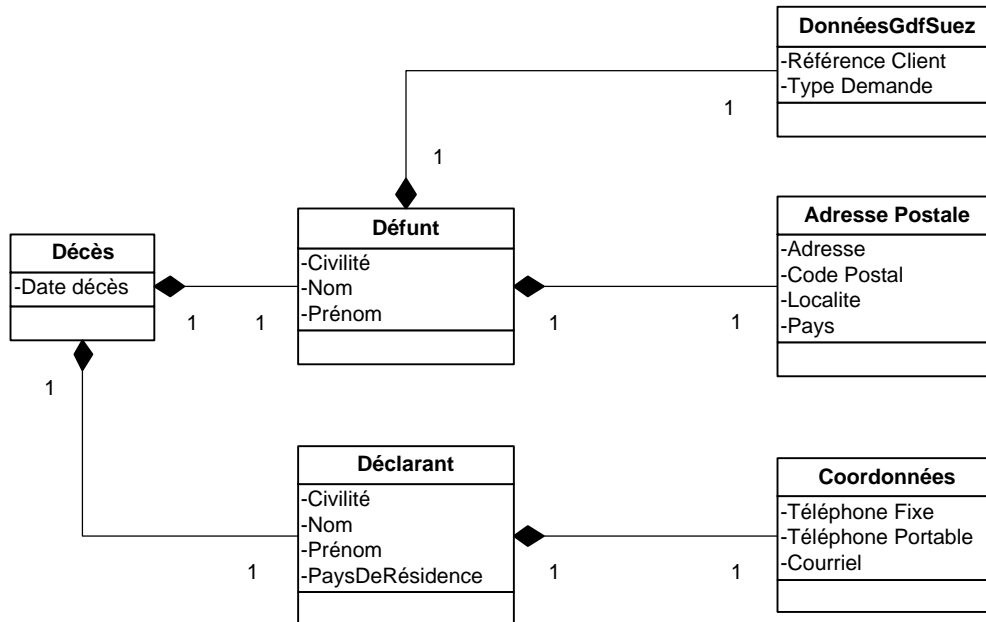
DonnéesGdfSuez
-Référence Client
-Type Demande

1

1

Décès
-Date décès

1

1

Défunt
-Civilité
-Nom
-Prénom

1

1

Adresse Postale
-Adresse
-Code Postal
-Localite
-Pays

1

Déclarant
-Civilité
-Nom
-Prénom
-PaysDeRésidence

1

1

1

Coordonnées
-Téléphone Fixe
-Téléphone Portable
-Courriel